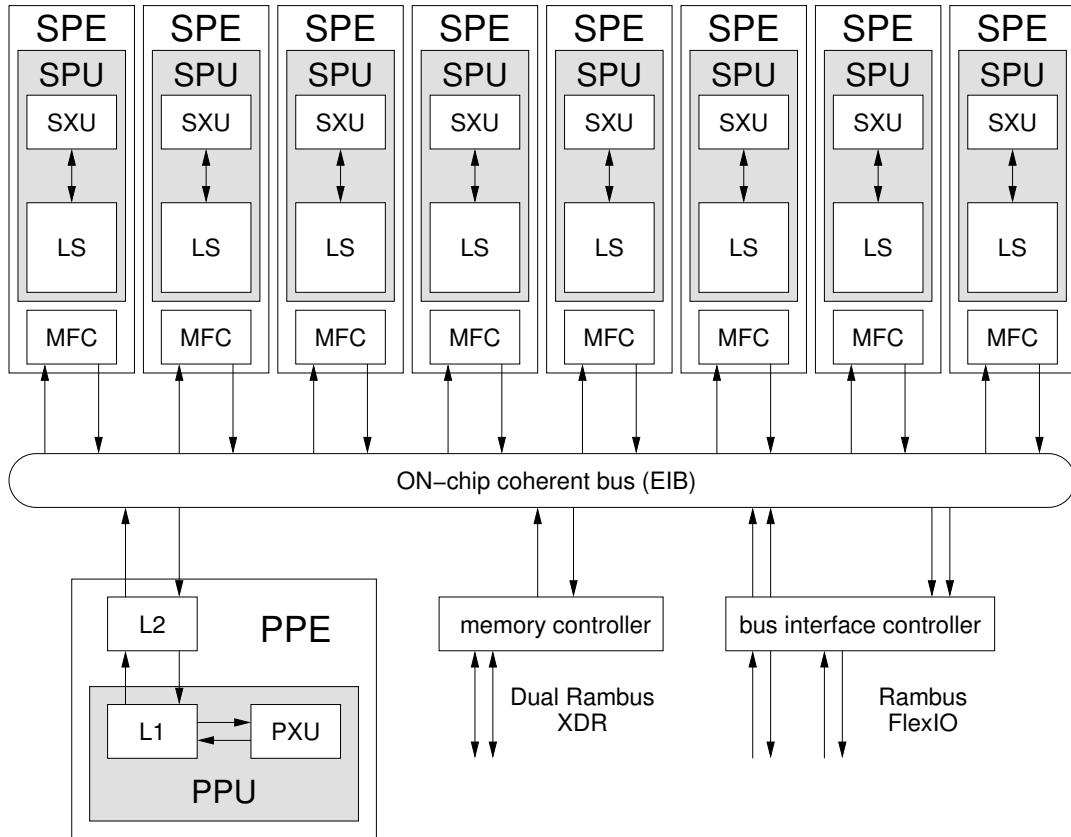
SPE
SPU
SXU
LS
MFC

SPE
SPU
SXU
LS
MFC

SPE
SPU
SXU
LS
MFC

SPE
SPU
SXU
LS
MFC

SPE
SPU
SXU
LS
MFC

SPE
SPU
SXU
LS
MFC

SPE
SPU
SXU
LS
MFC

SPE
SPU
SXU
LS
MFC

ON−chip coherent bus (EIB)

L2
PPE
L1
PXU
PPU

memory controller
Dual Rambus XDR

bus interface controller
Rambus FlexIO